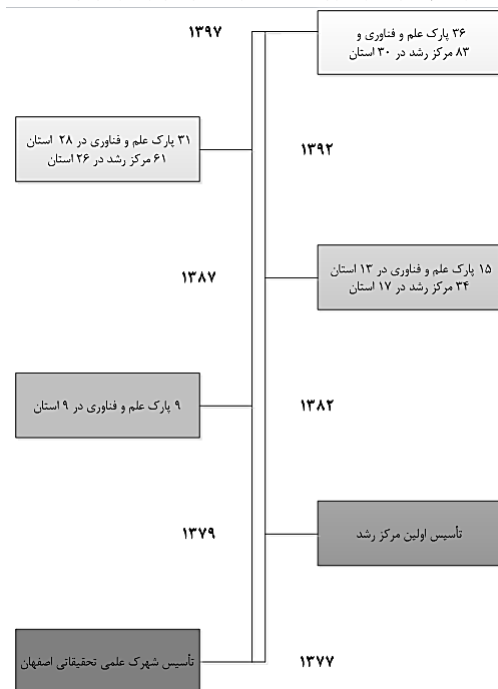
۱۳۹۷

۳۶ پارک علم و فناوری و ۸۳ مرکز رشد در ۳۰ استان

۳۱ پارک علم و فناوری در ۲۸ استان ۶۱ مرکز رشد در ۲۶ استان

۱۳۹۲

۱۳۸۷

۱۵ پارک علم و فناوری در ۱۳ استان ۳۴ مرکز رشد در ۱۷ استان

۹ پارک علم و فناوری در ۹ استان

۱۳۸۲

۱۳۷۹

تأسیس اولین مرکز رشد

تأسیس شهرک علمی تحقیقاتی اصفهان

۱۳۷۷